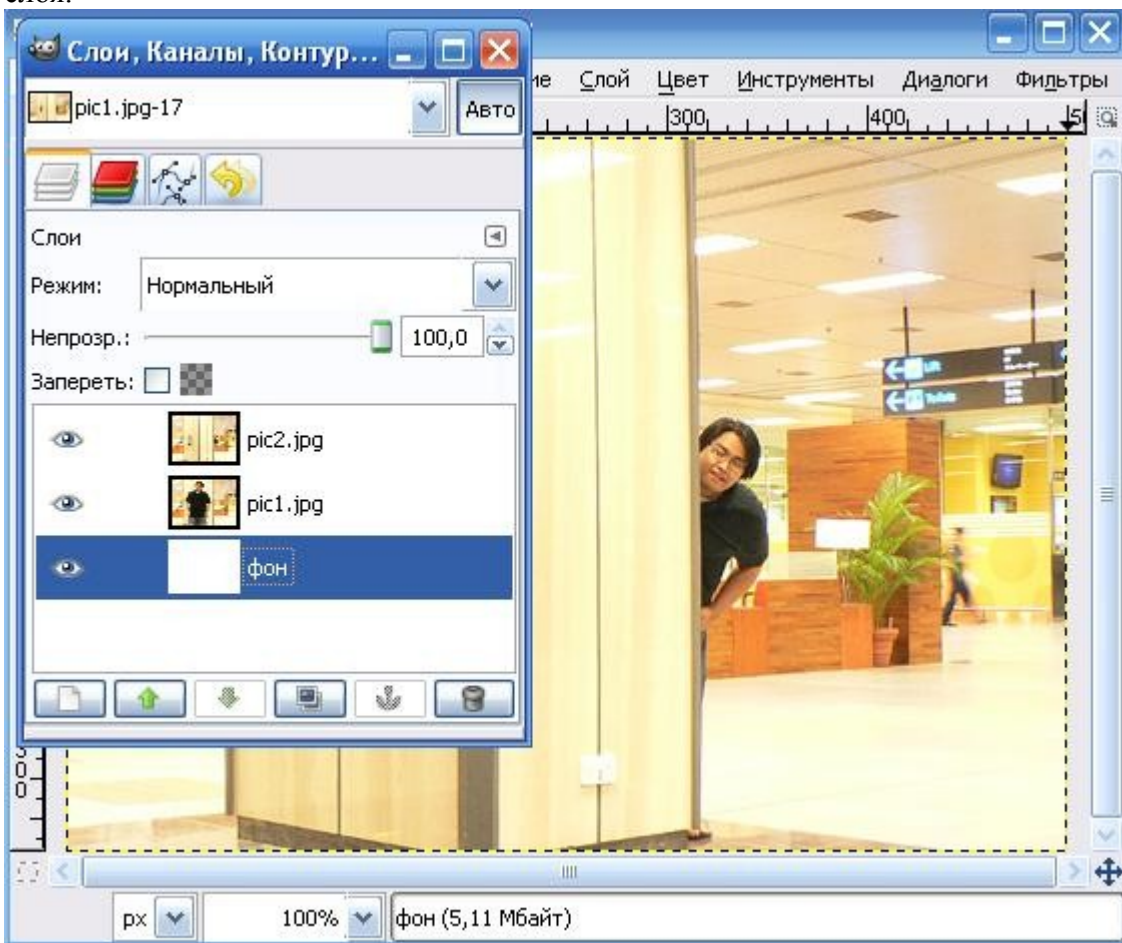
слой.

Слои, Каналы, Контур...

pic1.jpg-17

Авто

ие Слой Цвет Инструменты Диалоги Фильтры

300 400 5

Слои

Режим: Нормальный

Непрозр.: 100,0

Запереть:

pic2.jpg

pic1.jpg

фон

300

px

100%

фон (5,11 Мбайт)